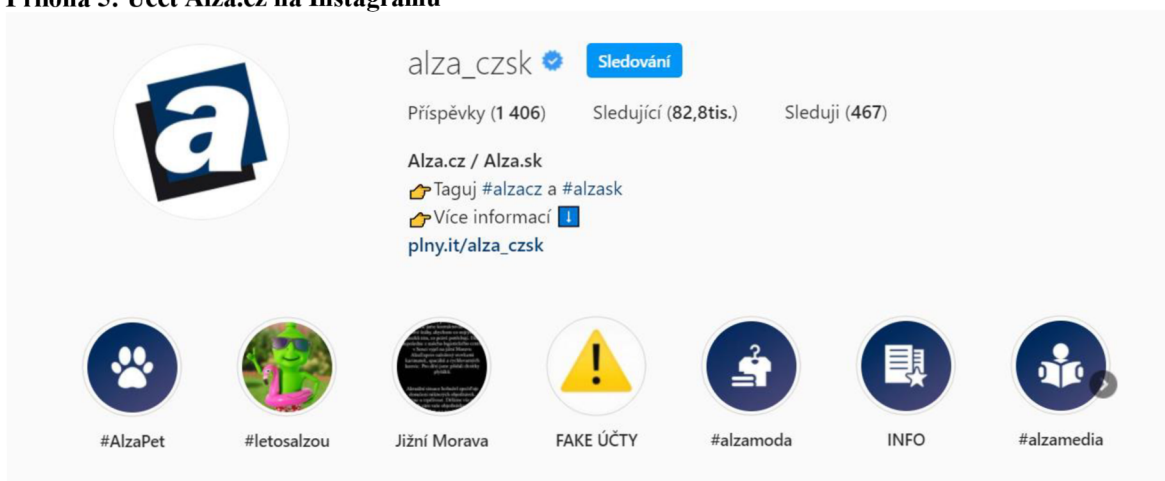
Příloha 5: Účet Alza.cz na Instagramu

alza_czsk Sledování

Příspěvky (1 406) Sledující (82,8tis.) Sleduji (467)

Alza.cz / Alza.sk
👉Taguj #alzacz a #alzask
👉Více informací ⬇
plny.it/alza_czsk

#AlzaPet #letosalzou Jižní Morava FAKE ÚČTY #alzamoda INFO #alzamedia